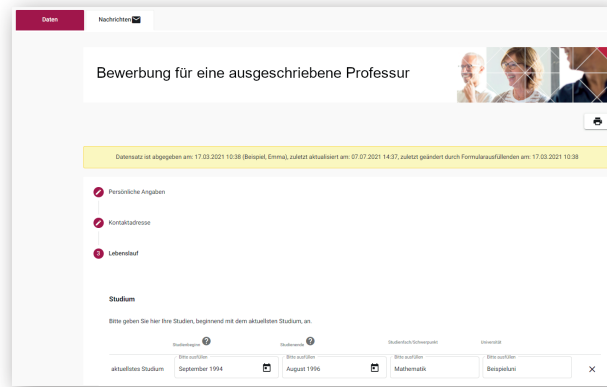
Daten

Nachrichten

Bewerbung für eine ausgeschriebene Professur

Datensatz ist abgegeben am: 17.03.2021 10:38 (Beispiel, Emma), zuletzt aktualisiert am: 07.07.2021 14:37, zuletzt geändert durch Formularausfüllenden am: 17.03.2021 10:38

Persönliche Angaben

Kontaktadresse

3 Lebenslauf

Studium

Bitte geben Sie hier Ihre Studien, beginnend mit dem aktuellsten Studium, an.

| | Studienbeginn | Studienende | Studienfach/Schwerpunkt | Universität | |
|---|---|---|---|---|---|
| aktuellstes Studium | Bitte ausfüllen September 1994 | Bitte ausfüllen August 1996 | Bitte ausfüllen Mathematik | Bitte ausfüllen Beispielum | ✕ |